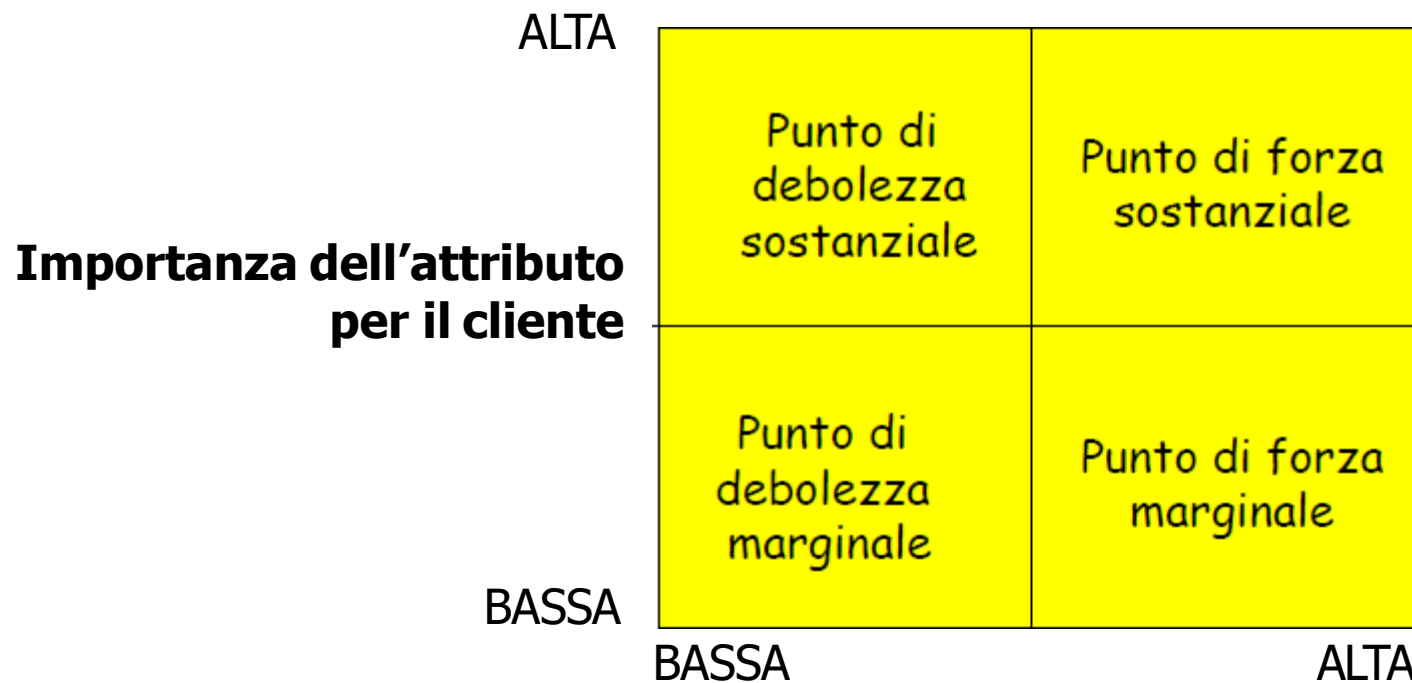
ALTA

Importanza dell'attributo per il cliente

BASSA

| Punto di debolezza sostanziale | Punto di forza sostanziale |
|---|---|
| Punto di debolezza marginale | Punto di forza marginale |

BASSA ALTA